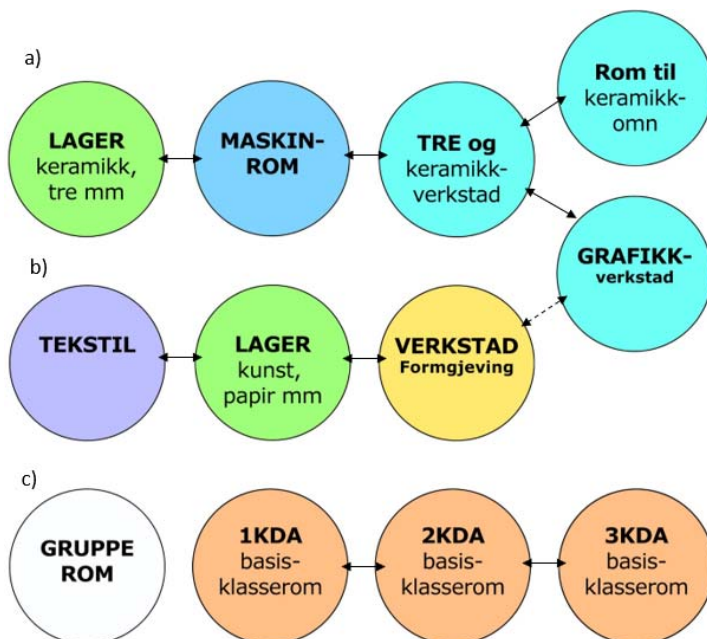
a)

LAGER keramikk, tre mm

MASKINROM

TRE og keramikkverkstad

Rom til keramikkomn

GRAFIKKverkstad

b)

TEKSTIL

LAGER kunst, papir mm

VERKSTAD Formgjeving

c)

GRUPPE ROM

1KDA basisklasserom

2KDA basisklasserom

3KDA basisklasserom